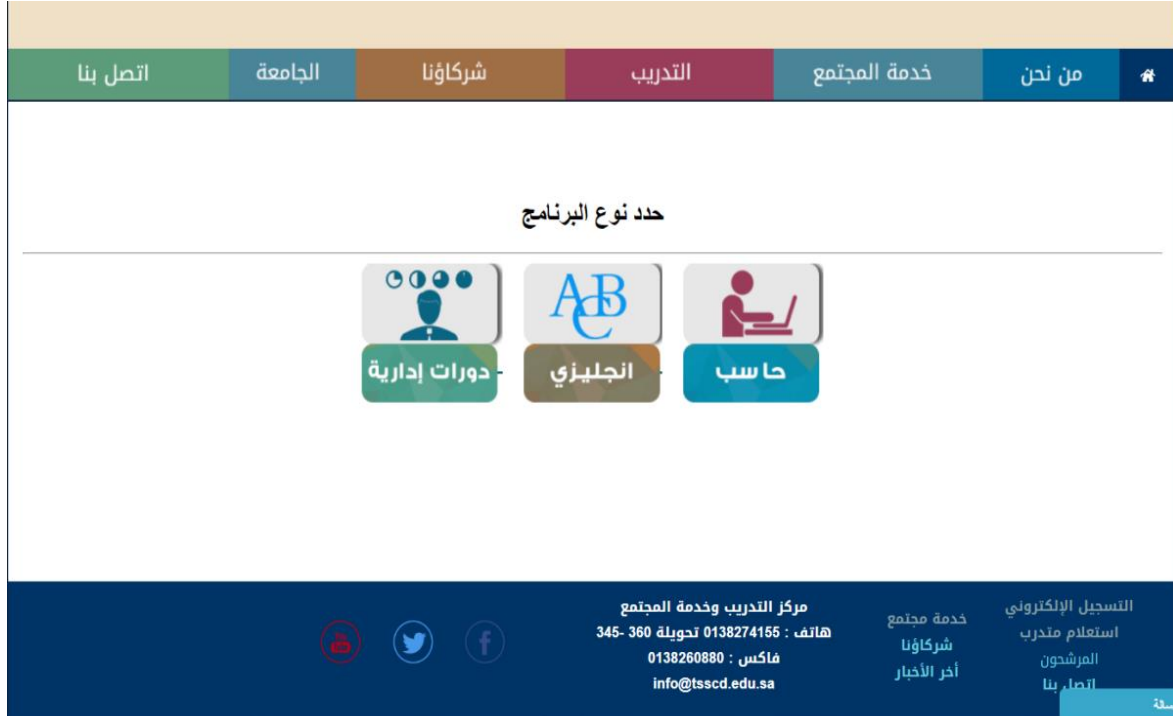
من نحن
خدمة المجتمع
التدريب
شركاؤنا
الجامعة
اتصل بنا

حدد نوع البرنامج

ABC

حاسب
انجليزي
دورات إدارية

التسجيل الإلكتروني
استعلام متدرب
المرشحون
اتصل بنا

خدمة مجتمع
شركاؤنا
أخر الأخبار

مركز التدريب وخدمة المجتمع
هاتف : 0138274155 تحويلة 360 -345
فاكس : 0138260880
info@tsscd.edu.sa

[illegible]ئلة